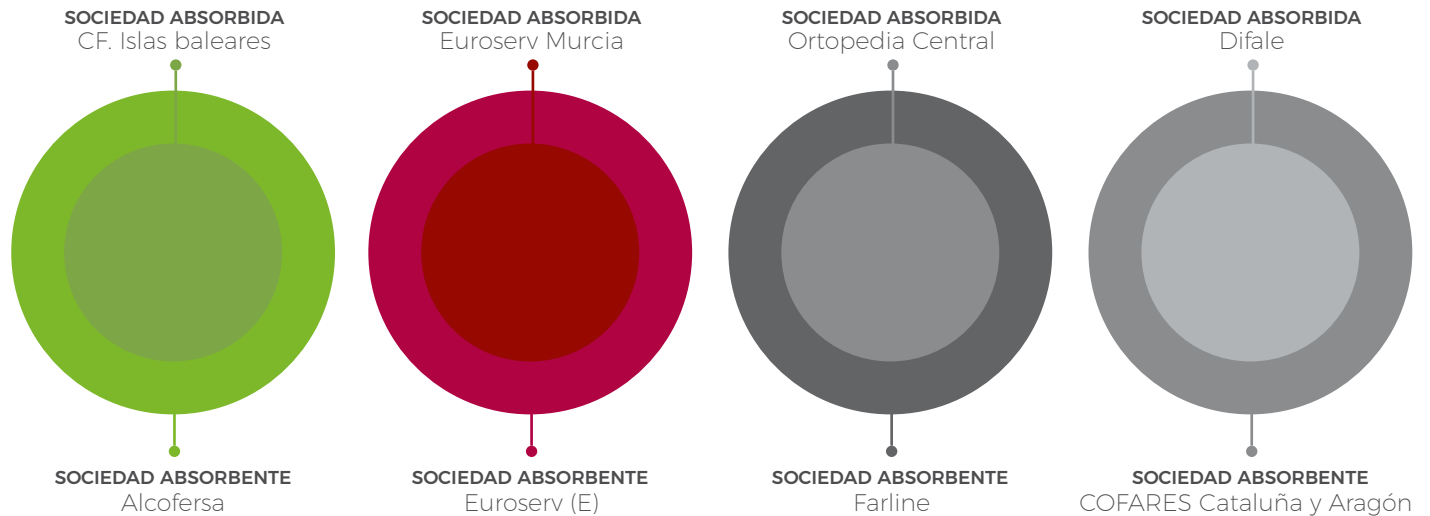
SOCIEDAD ABSORBIDA
CF. Islas baleares

SOCIEDAD ABSORBENTE
Alcofersa

SOCIEDAD ABSORBIDA
Euroserv Murcia

SOCIEDAD ABSORBENTE
Euroserv (E)

SOCIEDAD ABSORBIDA
Ortopedia Central

SOCIEDAD ABSORBENTE
Farline

SOCIEDAD ABSORBIDA
Difale

SOCIEDAD ABSORBENTE
COFARES Cataluña y Aragón